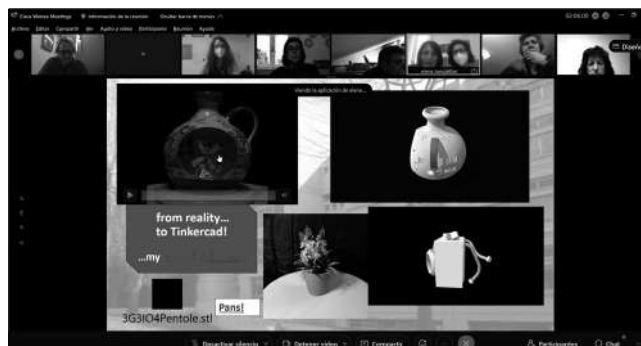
Cisco Webex Meetings   Información de la reunión   Ocultar barra de menús
Archivo  Editar  Compartir  Ver  Audio y vídeo  Participante  Reunión  Ayuda
02:04:00
Diseño
elena.ramos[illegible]
Viendo la aplicación de elena...
from reality...
to Tinkercad!
...my
3G3IO4Pentole.stl
Pans!
Desactivar silencio   Detener vídeo   Compartir   Participantes   Chat